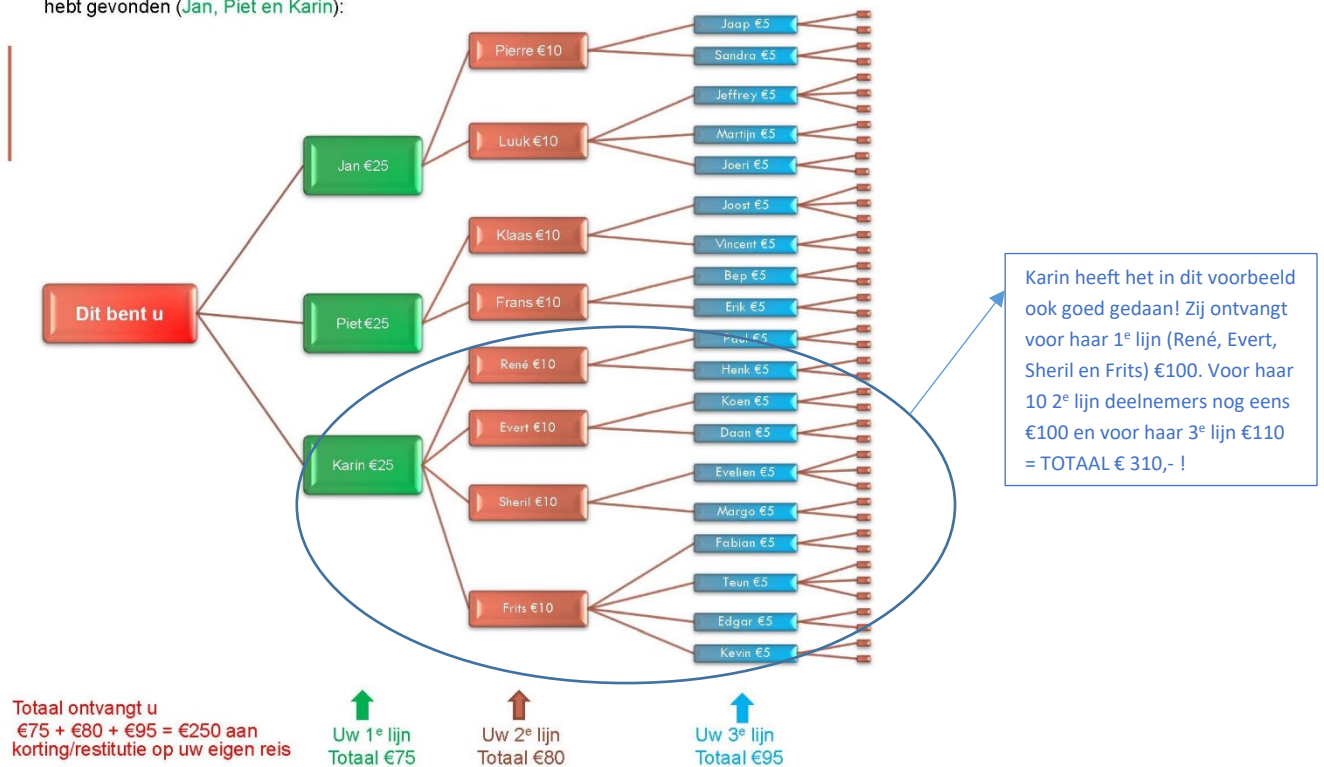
hebt gevonden (Jan, Piet en Karin):

Dit bent u

Jan €25

Piet €25

Karin €25

Pierre €10

Luuk €10

Klaas €10

Frans €10

René €10

Evert €10

Sheril €10

Frits €10

Jaap €5

Sandra €5

Jeffrey €5

Martijn €5

Joeri €5

Joost €5

Vincent €5

Bep €5

Erik €5

Paul €5

Henk €5

Koen €5

Daan €5

Evelien €5

Margo €5

Fabian €5

Teun €5

Edgar €5

Kevin €5

Karin heeft het in dit voorbeeld ook goed gedaan! Zij ontvangt voor haar 1e lijn (René, Evert, Sheril en Frits) €100. Voor haar 10 2e lijn deelnemers nog eens €100 en voor haar 3e lijn €110 = TOTAAL € 310,- !

Totaal ontvangt u €75 + €80 + €95 = €250 aan korting/restitutie op uw eigen reis

Uw 1e lijn
Totaal €75

Uw 2e lijn
Totaal €80

Uw 3e lijn
Totaal €95